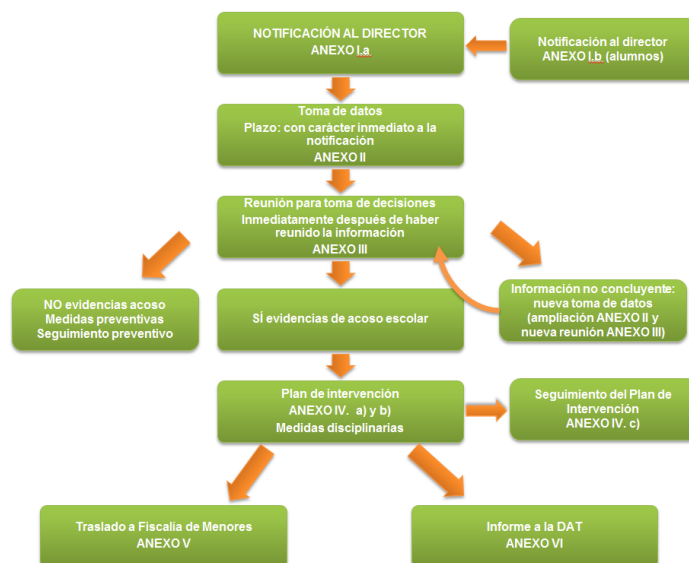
NOTIFICACIÓN AL DIRECTOR
ANEXO I.a

Notificación al director
ANEXO I.b (alumnos)

Toma de datos
Plazo: con carácter inmediato a la notificación
ANEXO II

Reunión para toma de decisiones
Inmediatamente después de haber reunido la información
ANEXO III

NO evidencias acoso
Medidas preventivas
Seguimiento preventivo

SÍ evidencias de acoso escolar

Información no concluyente: nueva toma de datos (ampliación ANEXO II y nueva reunión ANEXO III)

Plan de intervención
ANEXO IV. a) y b)
Medidas disciplinarias

Seguimiento del Plan de Intervención
ANEXO IV. c)

Traslado a Fiscalía de Menores
ANEXO V

Informe a la DAT
ANEXO VI